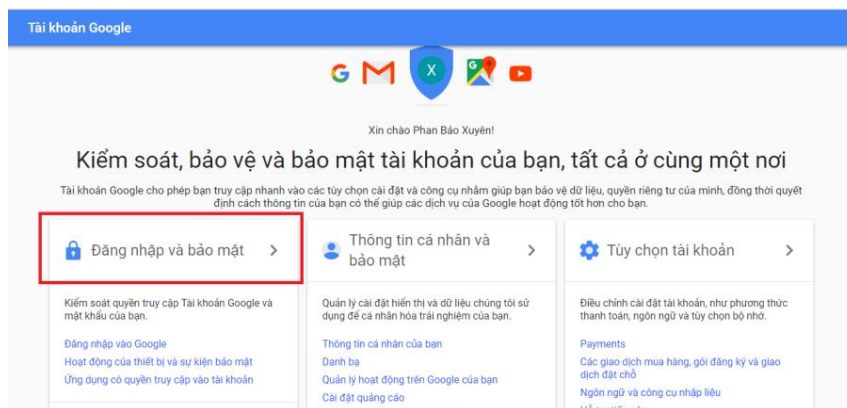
Tài khoản Google

X

Xin chào Phan Bảo Xuyên!

Kiểm soát, bảo vệ và bảo mật tài khoản của bạn, tất cả ở cùng một nơi

Tài khoản Google cho phép bạn truy cập nhanh vào các tùy chọn cài đặt và công cụ nhằm giúp bạn bảo vệ dữ liệu, quyền riêng tư của mình, đồng thời quyết định cách thông tin của bạn có thể giúp các dịch vụ của Google hoạt động tốt hơn cho bạn.

Đăng nhập và bảo mật >

Kiểm soát quyền truy cập Tài khoản Google và mật khẩu của bạn.

Đăng nhập vào Google
Hoạt động của thiết bị và sự kiện bảo mật
Ứng dụng có quyền truy cập vào tài khoản

Thông tin cá nhân và bảo mật >

Quản lý cài đặt hiển thị và dữ liệu chúng tôi sử dụng để cá nhân hóa trải nghiệm của bạn.

Thông tin cá nhân của bạn
Danh bạ
Quản lý hoạt động trên Google của bạn
Cài đặt quảng cáo

Tùy chọn tài khoản >

Điều chỉnh cài đặt tài khoản, như phương thức thanh toán, ngôn ngữ và tùy chọn bộ nhớ.

Payments
Các giao dịch mua hàng, gói đăng ký và giao dịch đặt chỗ
Ngôn ngữ và công cụ nhập liệu
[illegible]